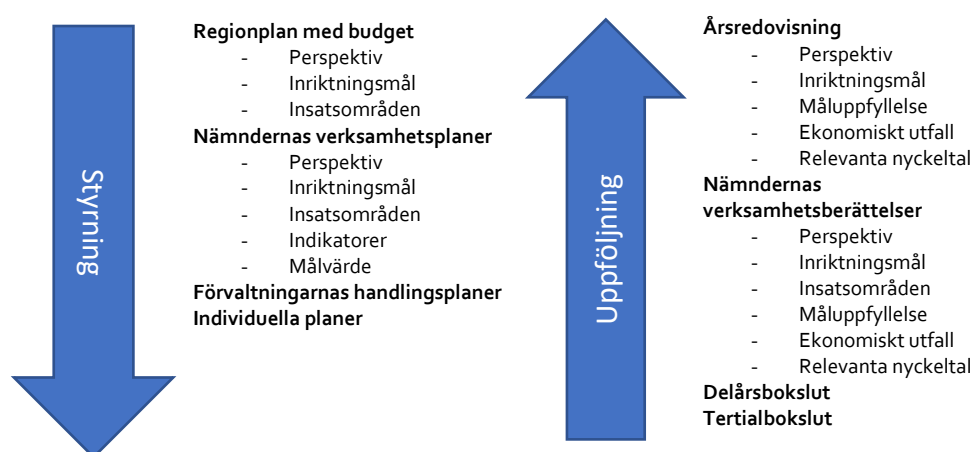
Styrning

Regionplan med budget
- Perspektiv
- Inriktningsmål
- Insatsområden

Nämndernas verksamhetsplaner
- Perspektiv
- Inriktningsmål
- Insatsområden
- Indikatorer
- Målvärde

Förvaltningarnas handlingsplaner
Individuella planer

Uppföljning

Årsredovisning
- Perspektiv
- Inriktningsmål
- Måluppfyllelse
- Ekonomiskt utfall
- Relevanta nyckeltal

Nämndernas verksamhetsberättelser
- Perspektiv
- Inriktningsmål
- Insatsområden
- Måluppfyllelse
- Ekonomiskt utfall
- Relevanta nyckeltal

Delårsbokslut
Tertialbokslut